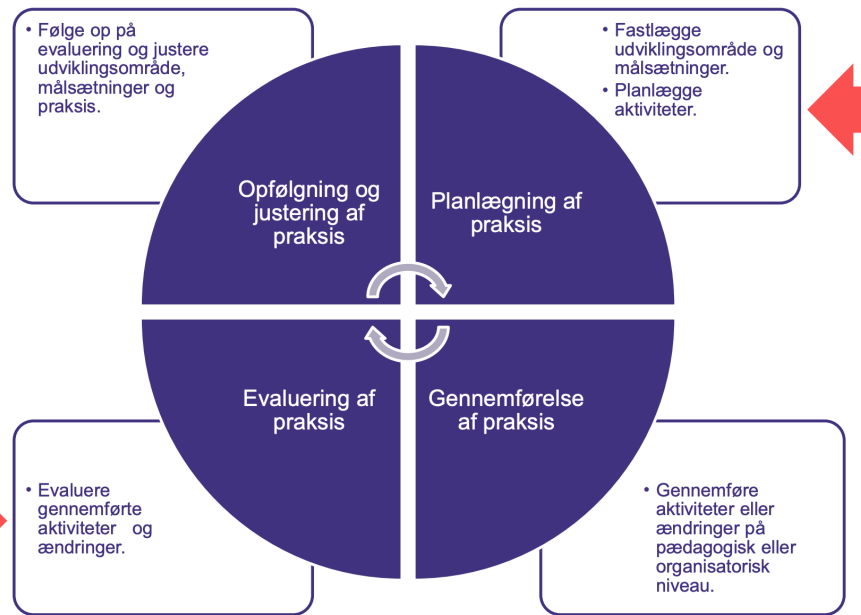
• Følge op på evaluering og justere udviklingsområde, målsætninger og praksis.

• Fastlægge udviklingsområde og målsætninger.
• Planlægge aktiviteter.

Opfølgning og justering af praksis

Planlægning af praksis

Evaluering af praksis

Gennemførelse af praksis

• Evaluere gennemførte aktiviteter og ændringer.

• Gennemføre aktiviteter eller ændringer på pædagogisk eller organisatorisk niveau.